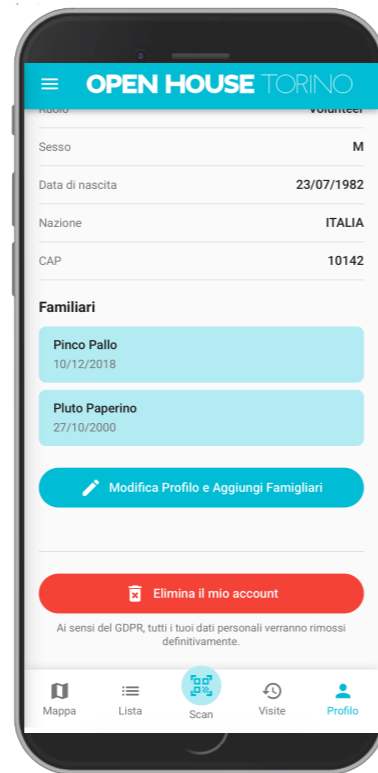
OPEN HOUSE TORINO

Ruolo Volunteer

Sesso M

Data di nascita 23/07/1982

Nazione ITALIA

CAP 10142

Familiari

Pinco Pallo
10/12/2018

Pluto Paperino
27/10/2000

Modifica Profilo e Aggiungi Famigliari

Elimina il mio account

Ai sensi del GDPR, tutti i tuoi dati personali verranno rimossi definitivamente.

Mappa Lista Scan Visite Profilo